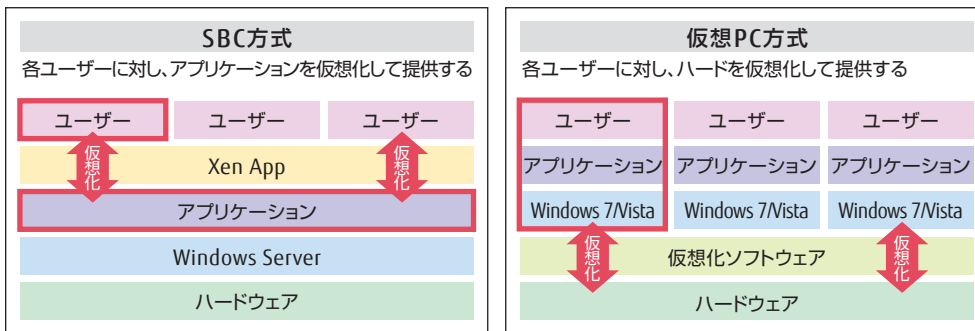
SBC方式

各ユーザーに対し、アプリケーションを仮想化して提供する

ユーザー　ユーザー　ユーザー

仮想化　Xen App　仮想化

アプリケーション

Windows Server

ハードウェア

仮想PC方式

各ユーザーに対し、ハードを仮想化して提供する

ユーザー　ユーザー　ユーザー

アプリケーション　アプリケーション　アプリケーション

Windows 7/Vista　Windows 7/Vista　Windows 7/Vista

仮想化　仮想化ソフトウェア　仮想化

ハードウェア